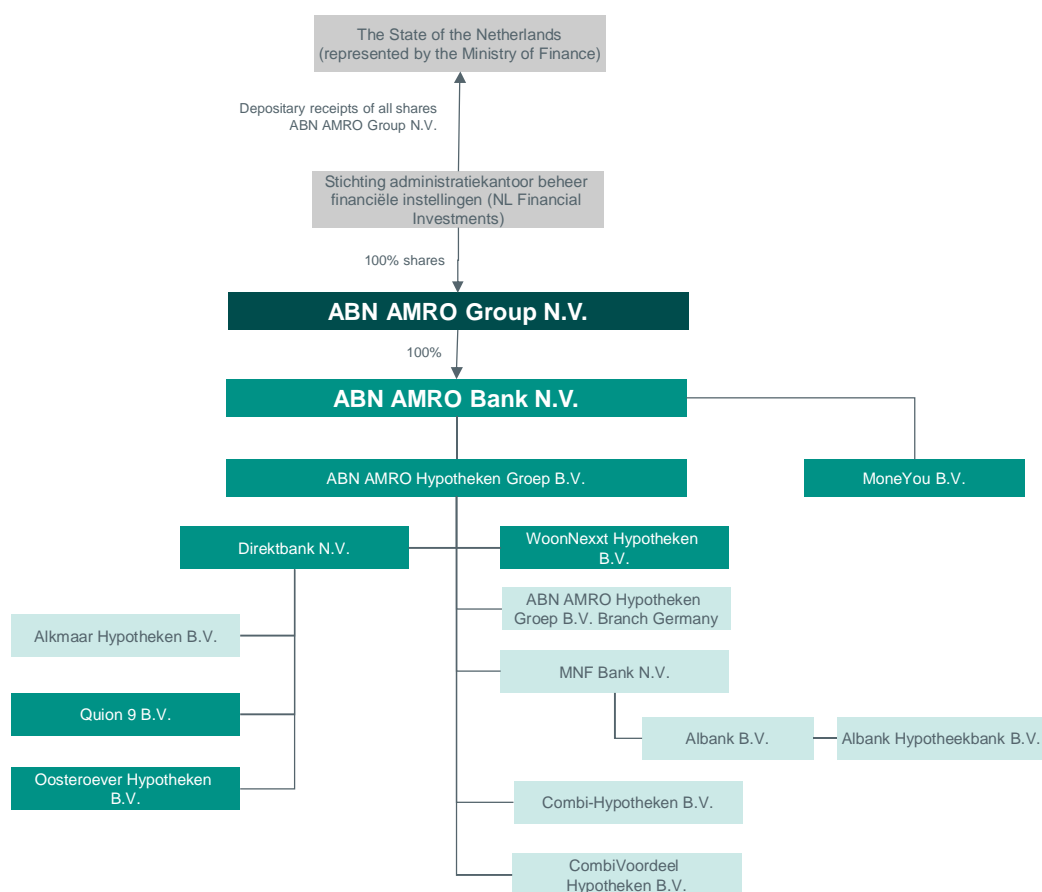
The State of the Netherlands (represented by the Ministry of Finance)

Depositary receipts of all shares ABN AMRO Group N.V.

Stichting administratiekantoor beheer financiële instellingen (NL Financial Investments)

100% shares

ABN AMRO Group N.V.

100%

ABN AMRO Bank N.V.

ABN AMRO Hypotheken Groep B.V.

MoneYou B.V.

Direktbank N.V.

WoonNexxt Hypotheken B.V.

ABN AMRO Hypotheken Groep B.V. Branch Germany

Alkmaar Hypotheken B.V.

MNF Bank N.V.

Quion 9 B.V.

Albank B.V.

Albank Hypotheekbank B.V.

Oosteroever Hypotheken B.V.

Combi-Hypotheken B.V.

CombiVoordeel Hypotheken B.V.